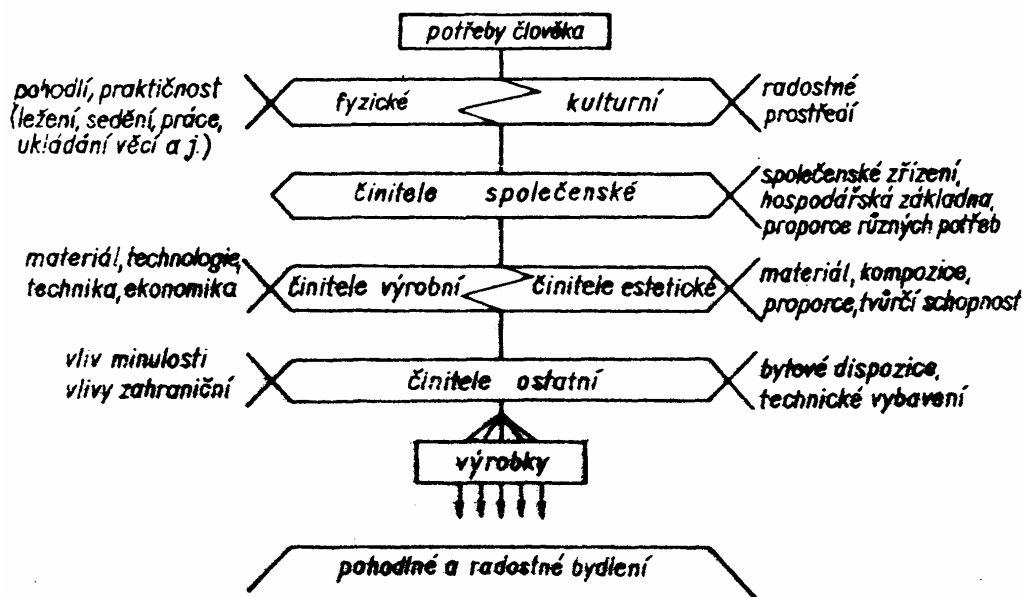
potřeby člověka

pohodlí, praktičnost (ležení, sedění, práce, ukládání věcí a j.)

fyzické

kulturní

radostné prostředí

činitele společenské

společenské zřízení, hospodářská základna, proporce různých potřeb

materiál, technologie, technika, ekonomika

činitele výrobní

činitele estetické

materiál, kompozice, proporce, tvůrčí schopnost

vliv minulosti vlivy zahraniční

činitele ostatní

bytové dispozice, technické vybavení

výrobky

pohodlné a radostné bydlení